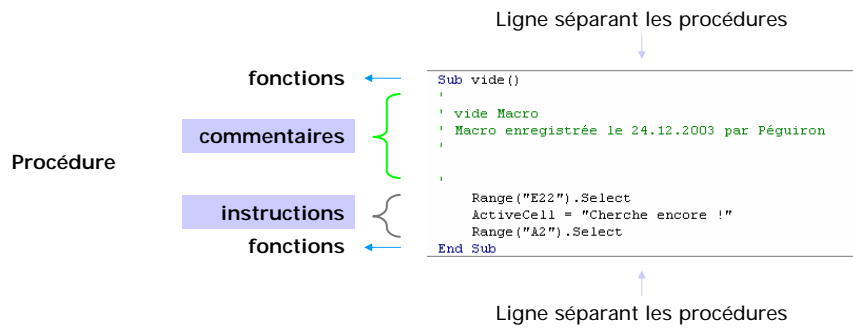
Ligne séparant les procédures

fonctions

commentaires

Procédure

instructions

fonctions

Sub vide()
'
' vide Macro
' Macro enregistrée le 24.12.2003 par Péguiron
'

'
    Range("E22").Select
    ActiveCell = "Cherche encore !"
    Range("A2").Select
End Sub

Ligne séparant les procédures